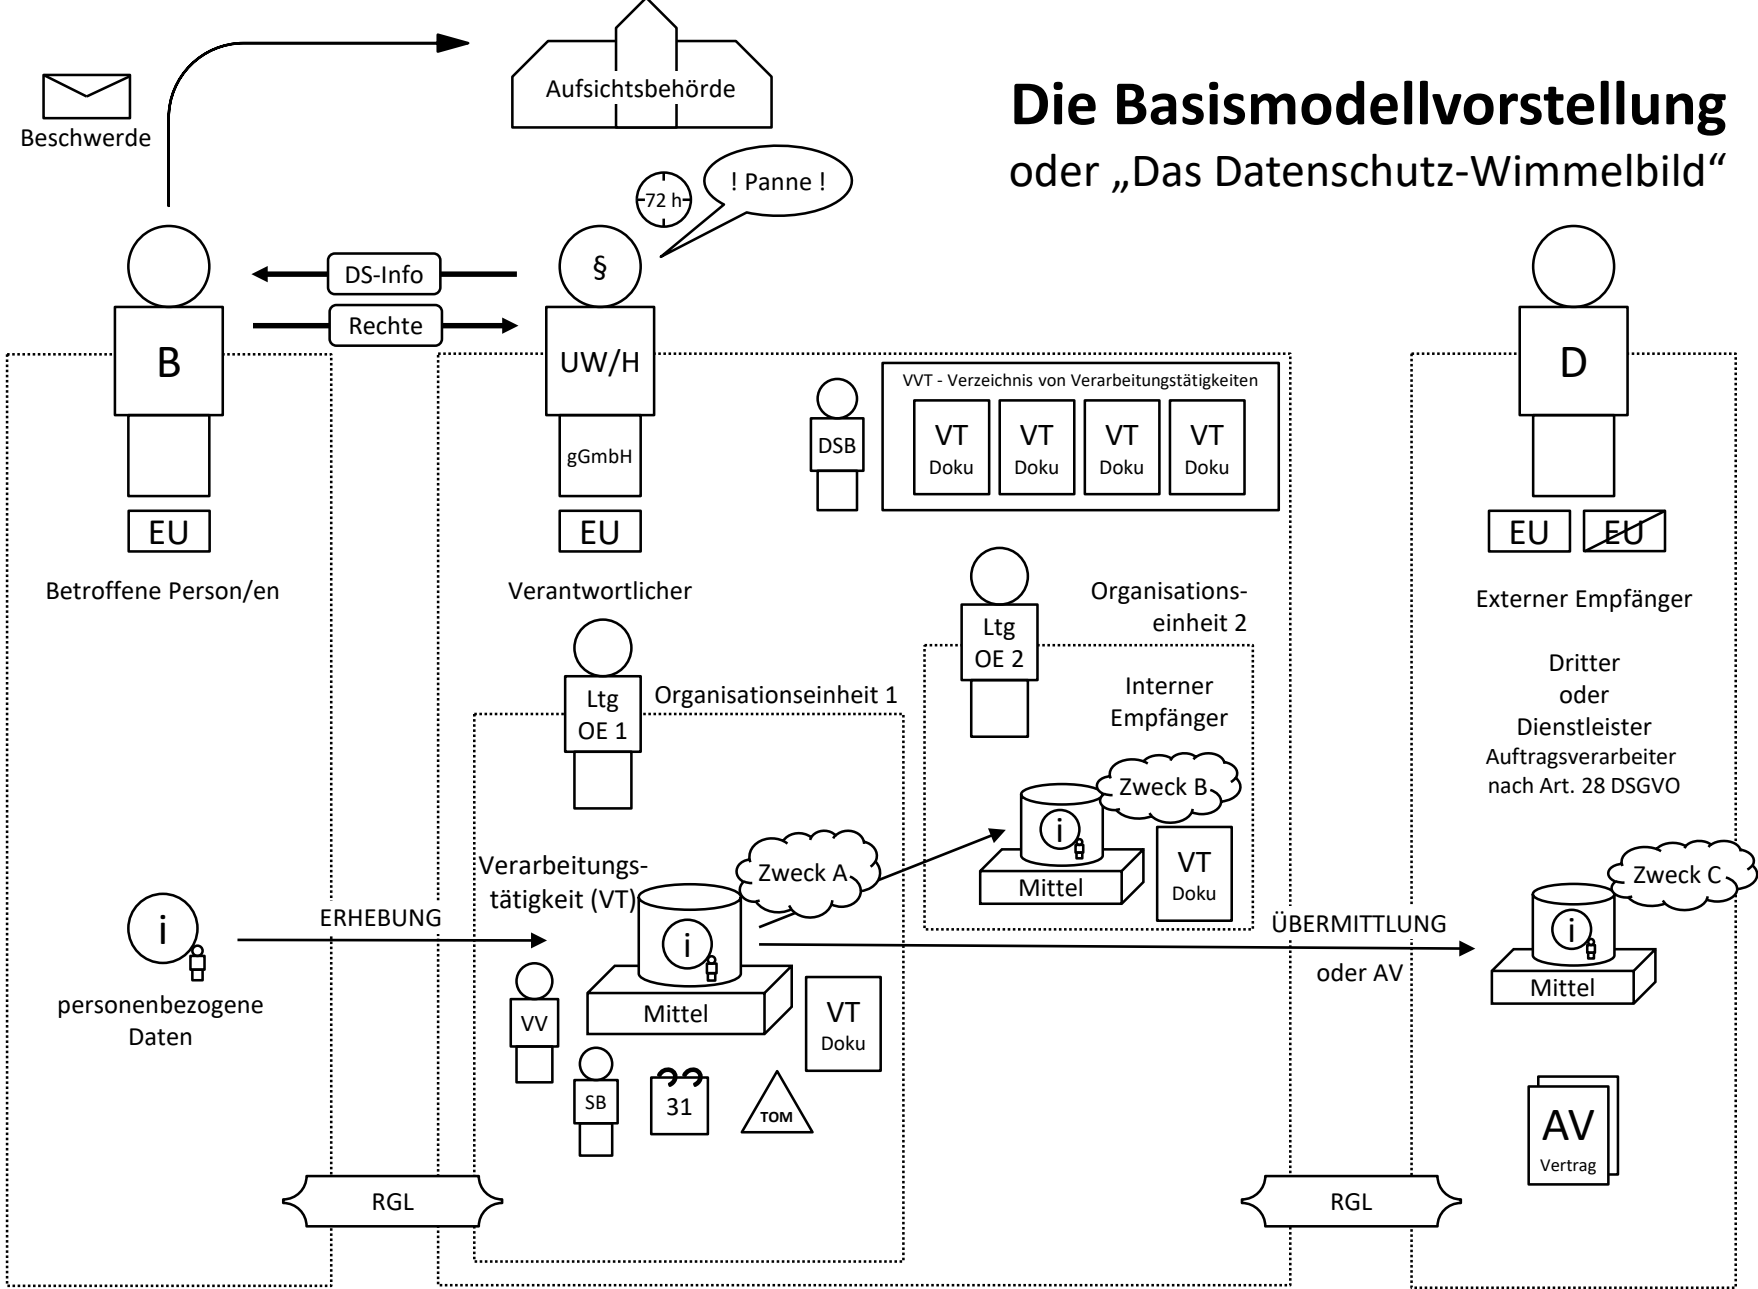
Die Basismodellvorstellung

oder „Das Datenschutz-Wimmelbild"

Beschwerde

Aufsichtsbehörde

72 h

! Panne !

DS-Info

Rechte

B

§

UW/H

gGmbH

EU

EU

Betroffene Person/en

Verantwortlicher

DSB

VVT - Verzeichnis von Verarbeitungstätigkeiten

| VT Doku | VT Doku | VT Doku | VT Doku |
|---|---|---|---|

D

EU

EU

Externer Empfänger

Dritter oder Dienstleister

Auftragsverarbeiter nach Art. 28 DSGVO

Ltg OE 2

Organisationseinheit 2

Interner Empfänger

Zweck B

i

Mittel

VT Doku

Ltg OE 1

Organisationseinheit 1

Verarbeitungstätigkeit (VT)

Zweck A

i

personenbezogene Daten

ERHEBUNG

i

Mittel

VT Doku

VV

SB

31

TOM

ÜBERMITTLUNG

oder AV

Zweck C

i

Mittel

AV

Vertrag

RGL

RGL